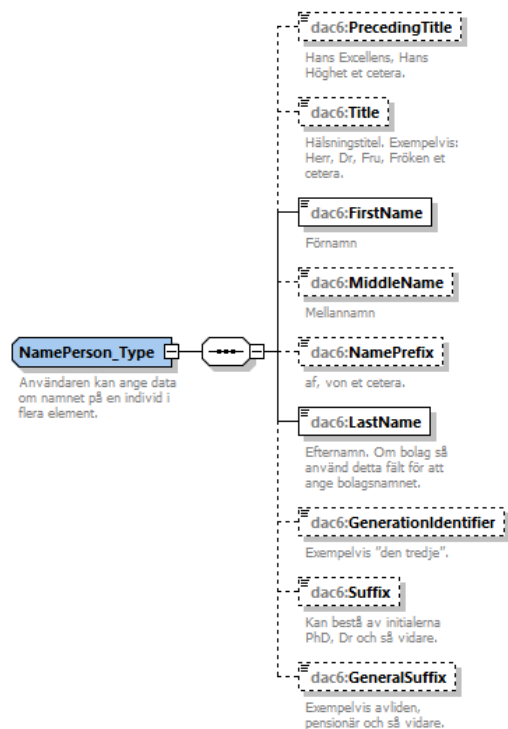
NamePerson_Type

Användaren kan ange data om namnet på en individ i flera element.

dac6:PrecedingTitle

Hans Excellens, Hans Höghet et cetera.

dac6:Title

Hälsningstitel. Exempelvis: Herr, Dr, Fru, Fröken et cetera.

dac6:FirstName

Förnamn

dac6:MiddleName

Mellannamn

dac6:NamePrefix

af, von et cetera.

dac6:LastName

Efternamn. Om bolag så använd detta fält för att ange bolagsnamnet.

dac6:GenerationIdentifier

Exempelvis "den tredje".

dac6:Suffix

Kan bestå av initialerna PhD, Dr och så vidare.

dac6:GeneralSuffix

Exempelvis avliden, pensionär och så vidare.